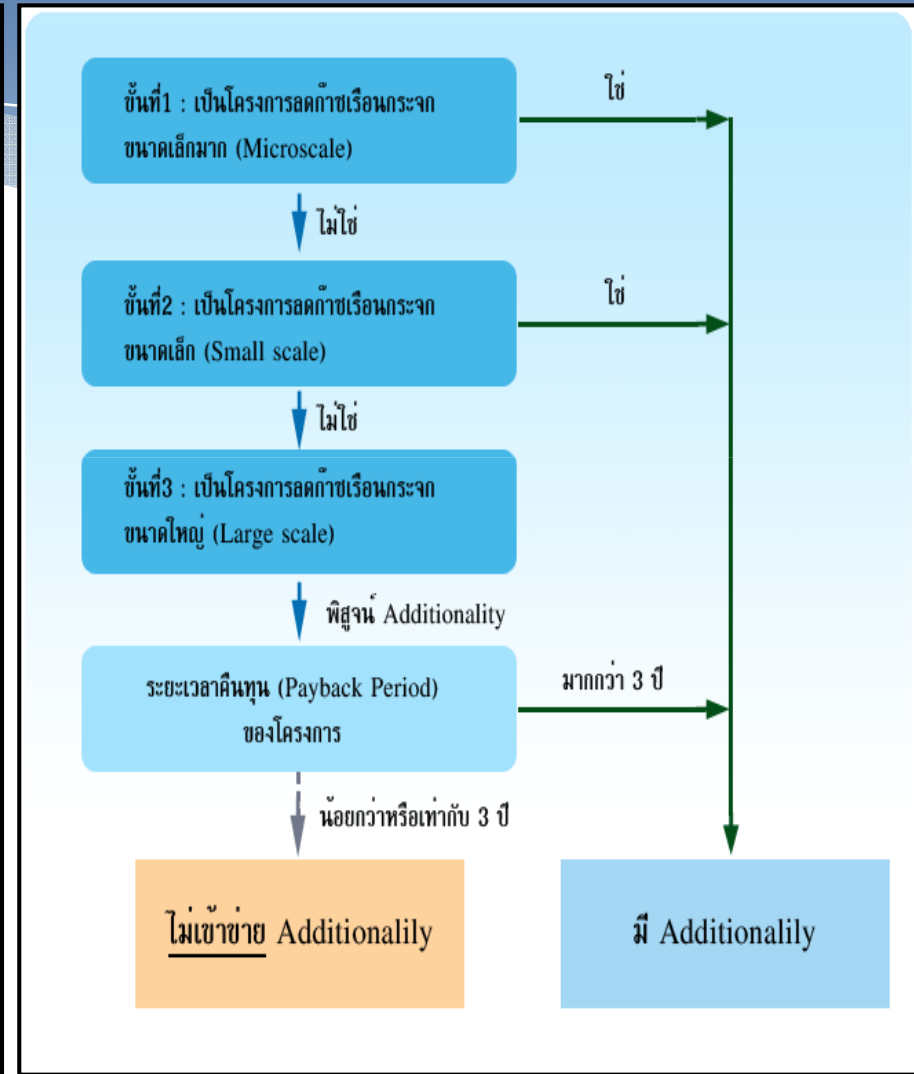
ขั้นที่1 : เป็นโครงการลดก๊าซเรือนกระจก ขนาดเล็กมาก (Microscale)

ใช่

ไม่ใช่

ขั้นที่2 : เป็นโครงการลดก๊าซเรือนกระจก ขนาดเล็ก (Small scale)

ใช่

ไม่ใช่

ขั้นที่3 : เป็นโครงการลดก๊าซเรือนกระจก ขนาดใหญ่ (Large scale)

พิสูจน์ Additionality

ระยะเวลาคืนทุน (Payback Period) ของโครงการ

มากกว่า 3 ปี

น้อยกว่าหรือเท่ากับ 3 ปี

ไม่เข้าข่าย Additionalily

มี Additionalily